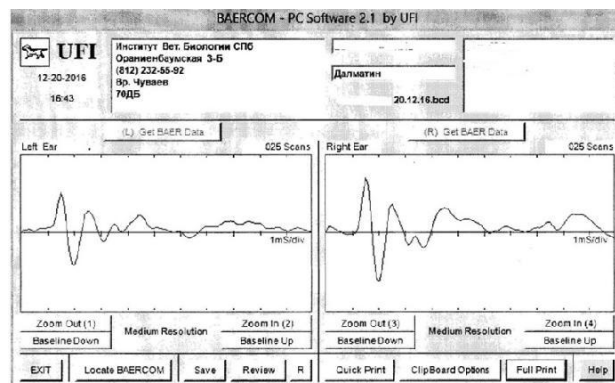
BAERCOM - PC Software 2.1 by UFI

UFI

12-20-2016

16:43

Институт Вет. Биологии СПб
Ораниенбаумская 3-Б
(812) 232-55-92
Вр. Чуваев
70ДБ

Далматин

20.12.16.bcd

(L) Get BAER Data

(R) Get BAER Data

Left Ear

025 Scans

Right Ear

025 Scans

1mS/div

1mS/div

Zoom Out (1)

Medium Resolution

Zoom In (2)

Baseline Down

Baseline Up

Zoom Out (3)

Medium Resolution

Zoom In (4)

Baseline Down

Baseline Up

EXIT

Locate BAERCOM

Save

Review

R

Quick Print

ClipBoard Options

Full Print

Help